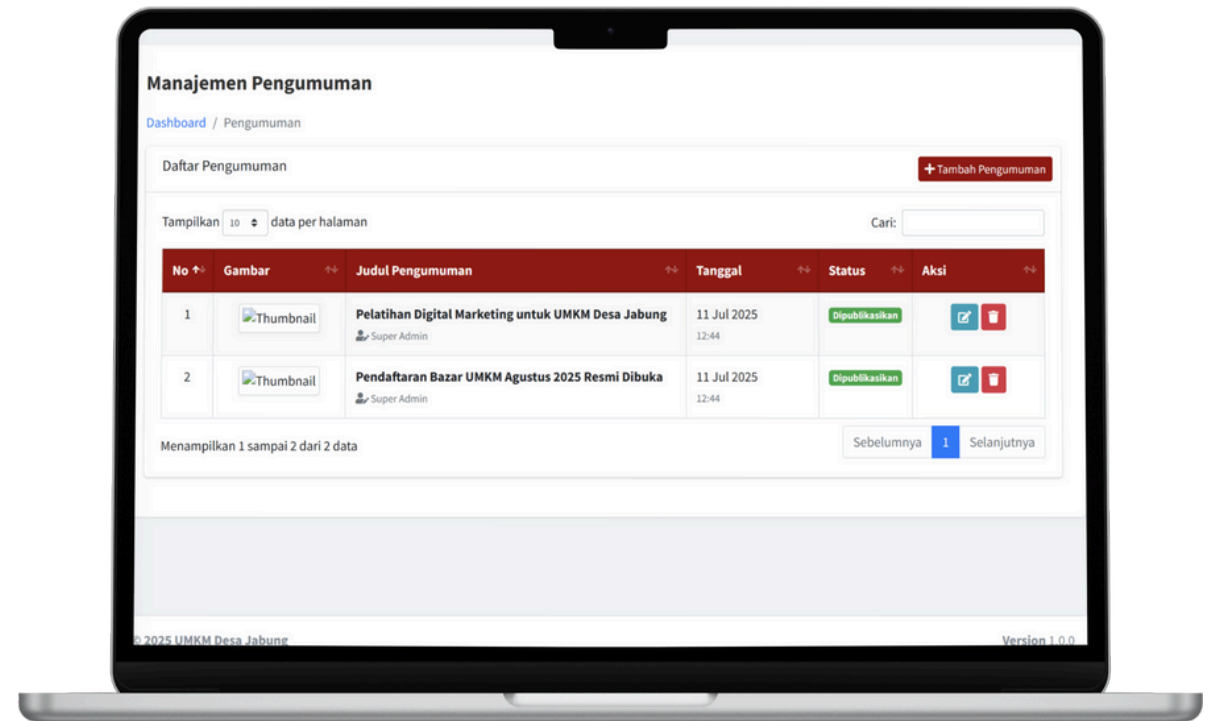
Manajemen Pengumuman

Dashboard / Pengumuman

Daftar Pengumuman

+ Tambah Pengumuman

Tampilkan 10 data per halaman

Cari:

| No | Gambar | Judul Pengumuman | Tanggal | Status | Aksi |
|---|---|---|---|---|---|
| 1 | Thumbnail | Pelatihan Digital Marketing untuk UMKM Desa Jabung Super Admin | 11 Jul 2025 12:44 | Dipublikasikan | |
| 2 | Thumbnail | Pendaftaran Bazar UMKM Agustus 2025 Resmi Dibuka Super Admin | 11 Jul 2025 12:44 | Dipublikasikan | |

Menampilkan 1 sampai 2 dari 2 data

Sebelumnya 1 Selanjutnya

© 2025 UMKM Desa Jabung

Version 1.0.0